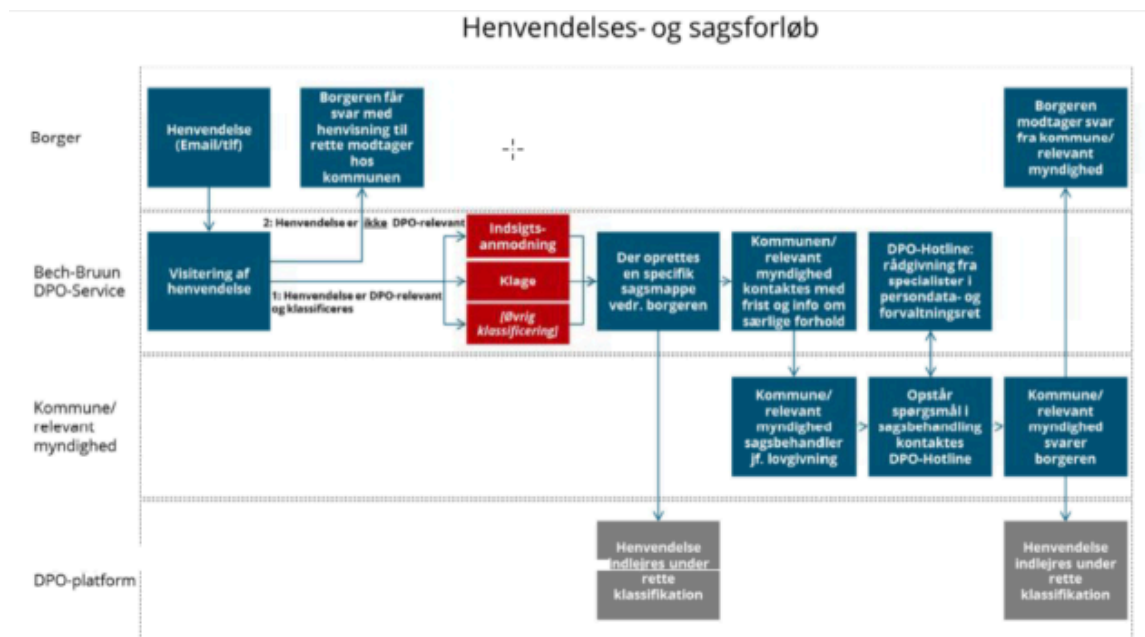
Henvendelses- og sagsforløb

Borger

Henvendelse (Email/tlf)

Borgeren får svar med henvisning til rette modtager hos kommunen

Borgeren modtager svar fra kommune/ relevant myndighed

Bech-Bruun DPO-Service

Visitering af henvendelse

2: Henvendelse er ikke DPO-relevant

1: Henvendelse er DPO-relevant og klassificeres

Indsigtsanmodning

Klage

[Øvrig klassificering]

Der oprettes en specifik sagsmappe vedr. borgeren

Kommunen/ relevant myndighed kontaktes med frist og info om særlige forhold

DPO-Hotline: rådgivning fra specialister i persondata- og forvaltningsret

Kommune/ relevant myndighed

Kommune/ relevant myndighed sagsbehandler jf. lovgivning

Opstår spørgsmål i sagsbehandling kontaktes DPO-Hotline

Kommune/ relevant myndighed svarer borgeren

DPO-platform

Henvendelse indlejres under rette klassifikation

Henvendelse indlejres under rette klassifikation